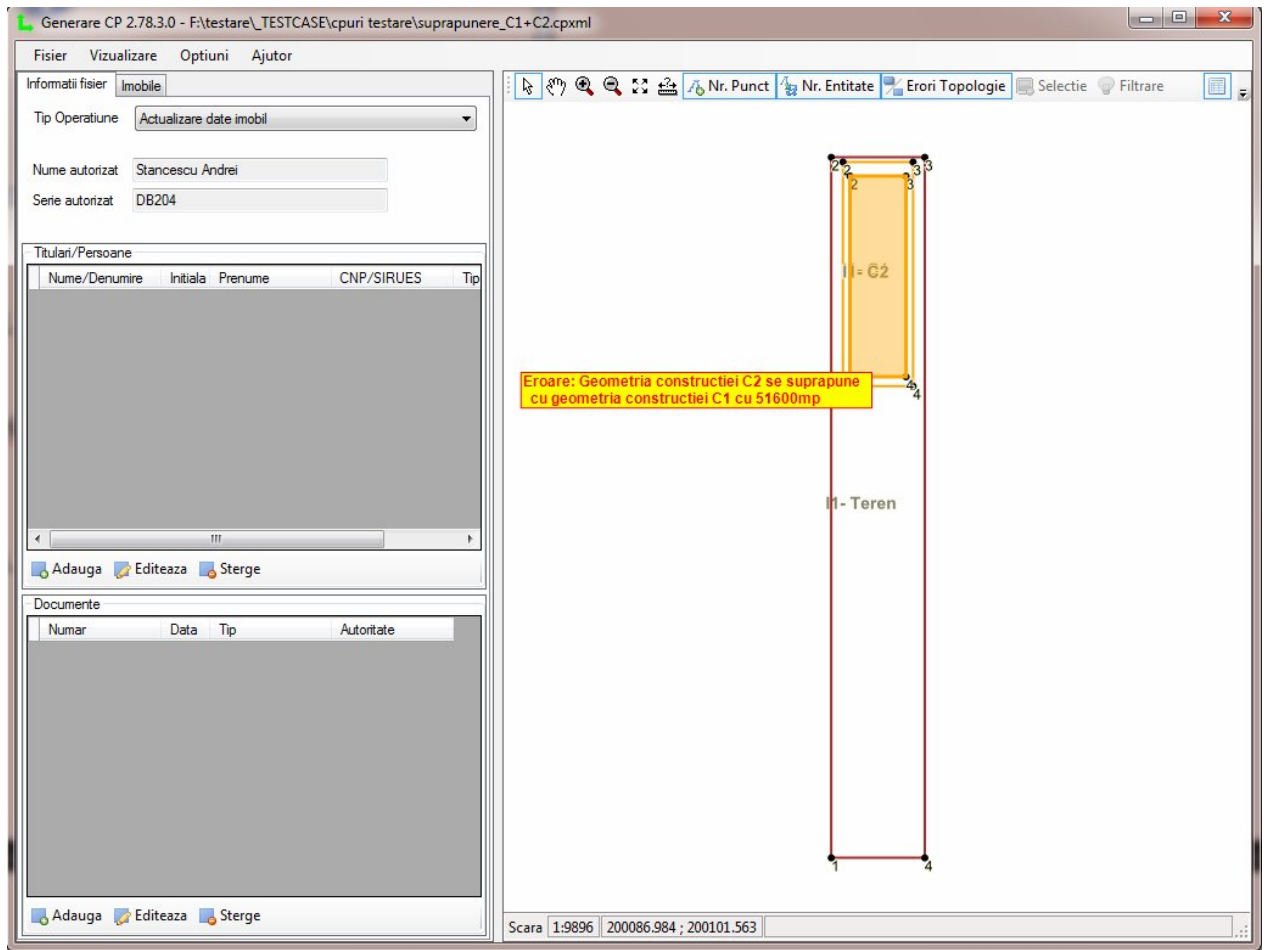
Generare CP 2.78.3.0 - F:\testare\_TESTCASE\cpuri testare\suprapunere_C1+C2.cpxml

Fisier Vizualizare Optiuni Ajutor

Informatii fisier | Imobile

Tip Operatiune: Actualizare date imobil

Nume autorizat: Stancescu Andrei
Serie autorizat: DB204

Titulari/Persoane

| Nume/Denumire | Initiala | Prenume | CNP/SIRUES | Tip |
|---|---|---|---|---|

Adauga Editeaza Sterge

Documente

| Numar | Data | Tip | Autoritate |
|---|---|---|---|

Adauga Editeaza Sterge

Nr. Punct Nr. Entitate Erori Topologie Selectie Filtrare

2 2 2 3 3 3

I1 - C2

Eroare: Geometria constructiei C2 se suprapune cu geometria constructiei C1 cu 51600mp

4 4

I1 - Teren

1 4

Scara 1:9896 200086.984 ; 200101.563